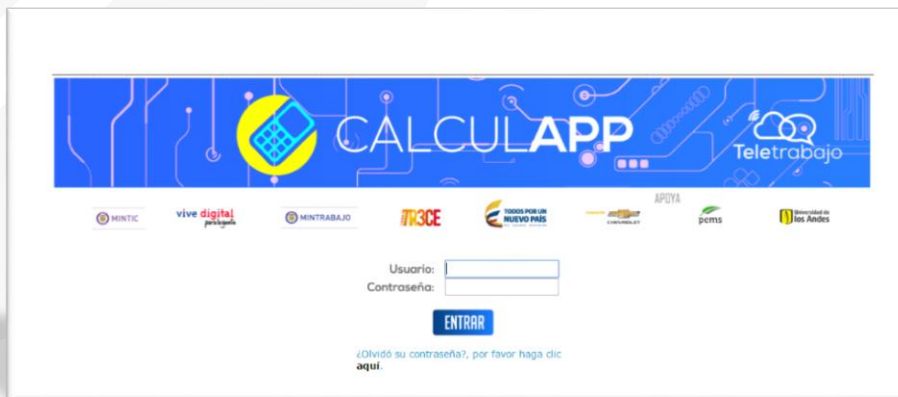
CALCULAPP

Teletrabajo

APOYA

MINTIC

vive digital para la gente

MINTRABAJO

TR3CE

TODOS POR UN NUEVO PAÍS

CHEVROLET

pems

Universidad de los Andes

Usuario:

Contraseña:

ENTRAR

¿Olvidó su contraseña?, por favor haga clic aquí.